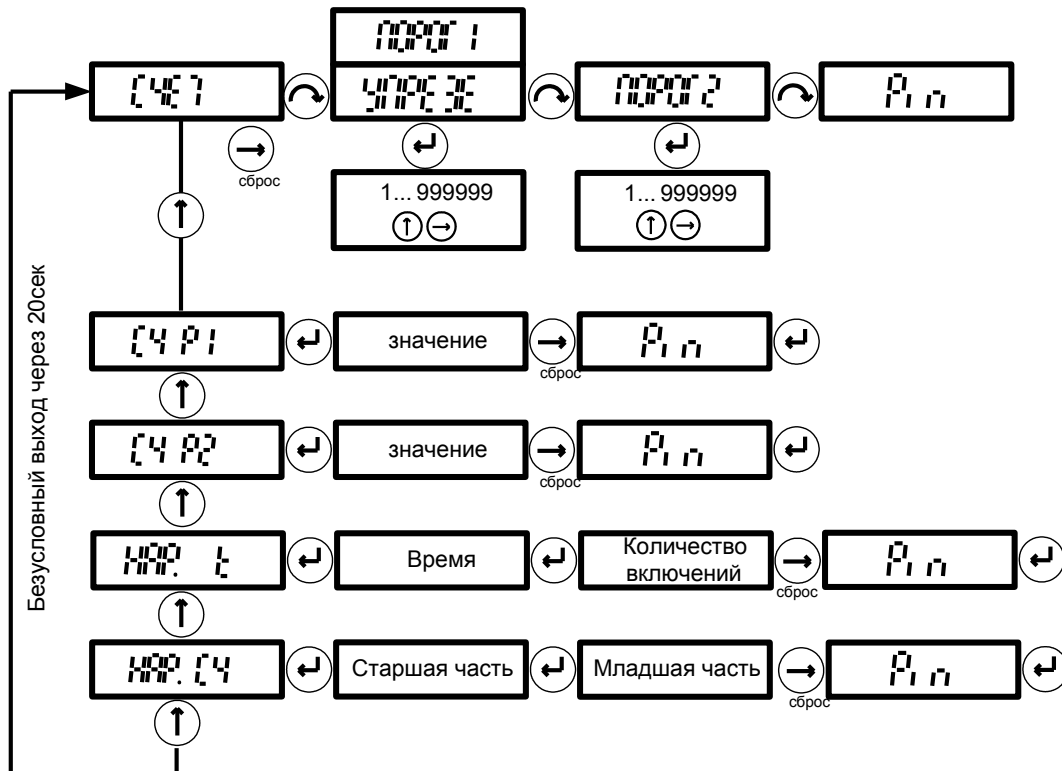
ПОРОГ 1

СЧЕТ

УПРЕЖ

ПОРОГ 2

Pin

сброс

1... 999999

1... 999999

Безусловный выход через 20сек

СЧ Р1

значение

сброс

Pin

СЧ Р2

значение

сброс

Pin

НАР. t

Время

Количество включений

сброс

Pin

НАР. СЧ

Старшая часть

Младшая часть

сброс

Pin